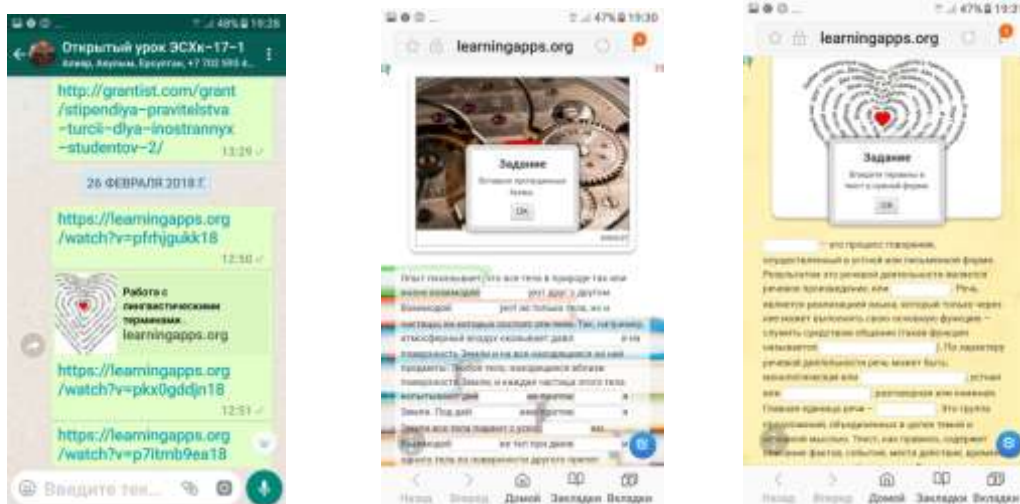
48% 19:28

Открытый урок ЭСХк-17-1

http://grantist.com/grant/stipendiya-pravitelstva-turcii-dlya-inostrannyx-studentov-2/

13:29

26 ФЕВРАЛЯ 2018 Г.

https://learningapps.org/watch?v=pfrhjgukk18

12:50

Работа с лингвистическими терминами
learningapps.org

https://learningapps.org/watch?v=pkx0gddjn18

12:51

https://learningapps.org/watch?v=p7itmb9ea18

Введите тек...

47% 19:30

learningapps.org

Задание

Вставьте пропущенные буквы

OK

Опыт показывает, что все тела в природе так или иначе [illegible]

Назад Вперед Домой Закладки Вкладки

47% 19:3

learningapps.org

Задание

Впишите термины в текст в нужной форме

OK

— это процесс говорения, осуществляемый в устной или письменной форме. Результатом этой речевой деятельности является речевое произведение, или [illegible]. Речь является реализацией языка, который только через нее может выполнить свою основную функцию — служить средством общения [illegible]

Назад Вперед Домой Закладки Вкладки